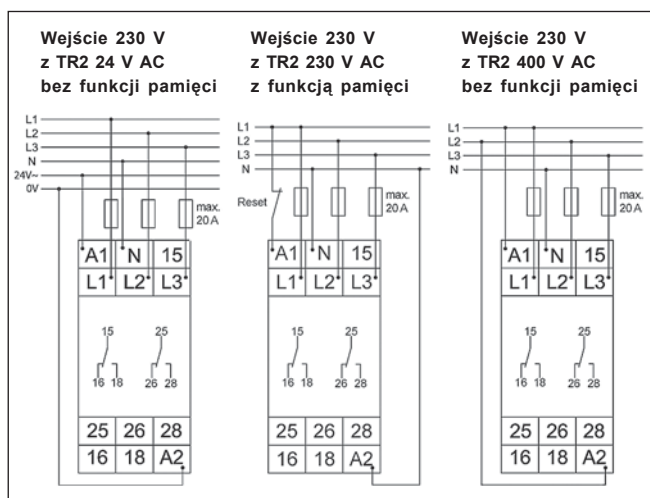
Wejście 230 V z TR2 24 V AC bez funkcji pamięci

L1
L2
L3
N
24V~
0V

max. 20 A

A1 N 15
L1 L2 L3

15 25
16 18 26 28

25 26 28
16 18 A2

Wejście 230 V z TR2 230 V AC z funkcją pamięci

L1
L2
L3
N

Reset

max. 20 A

A1 N 15
L1 L2 L3

15 25
16 18 26 28

25 26 28
16 18 A2

Wejście 230 V z TR2 400 V AC bez funkcji pamięci

L1
L2
L3
N

max. 20 A

A1 N 15
L1 L2 L3

15 25
16 18 26 28

25 26 28
16 18 A2